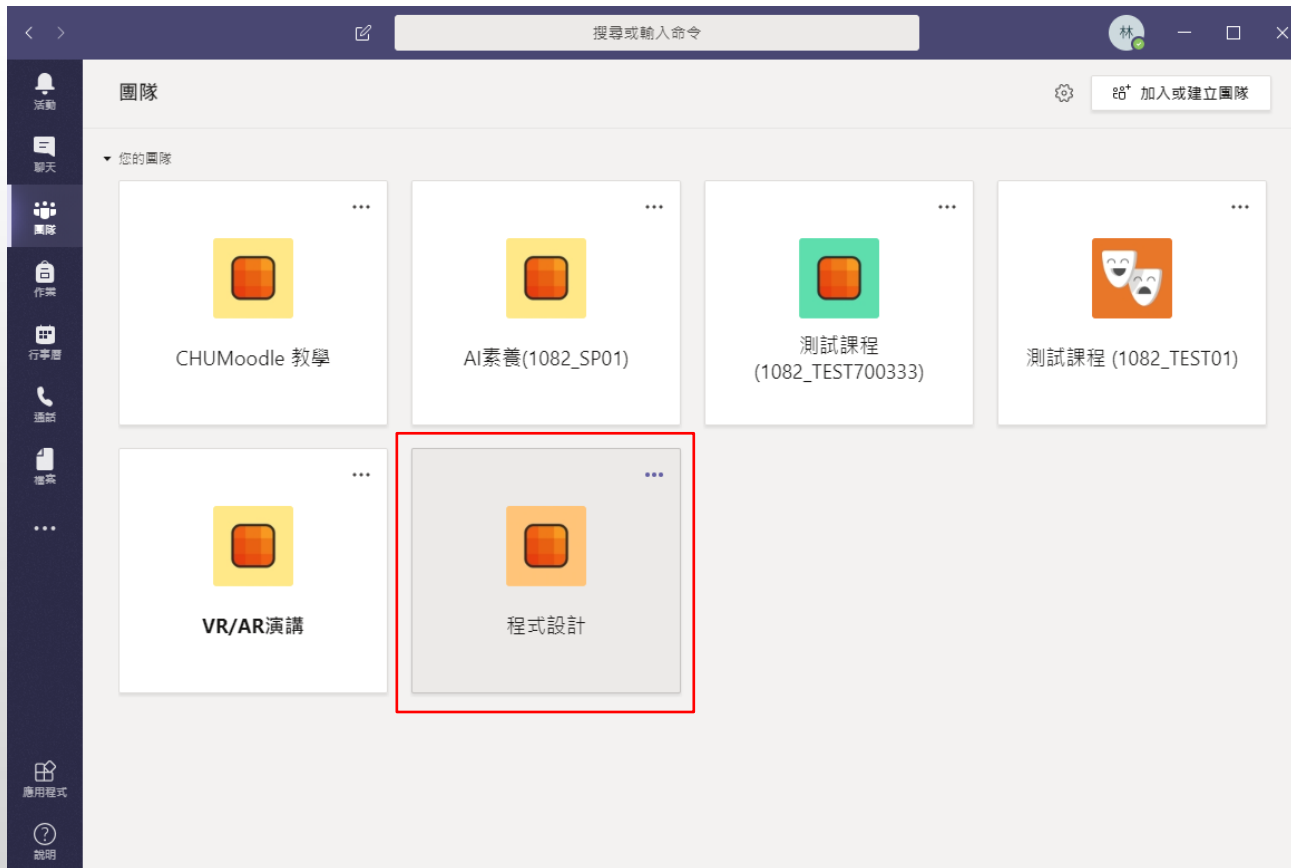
搜尋或輸入命令

林

活動

聊天

團隊

作業

行事曆

通話

檔案

...

應用程式

說明

團隊

加入或建立團隊

您的團隊

...

CHUMoodle 教學

...

AI素養(1082_SP01)

...

測試課程 (1082_TEST700333)

...

測試課程 (1082_TEST01)

...

VR/AR演講

...

程式設計